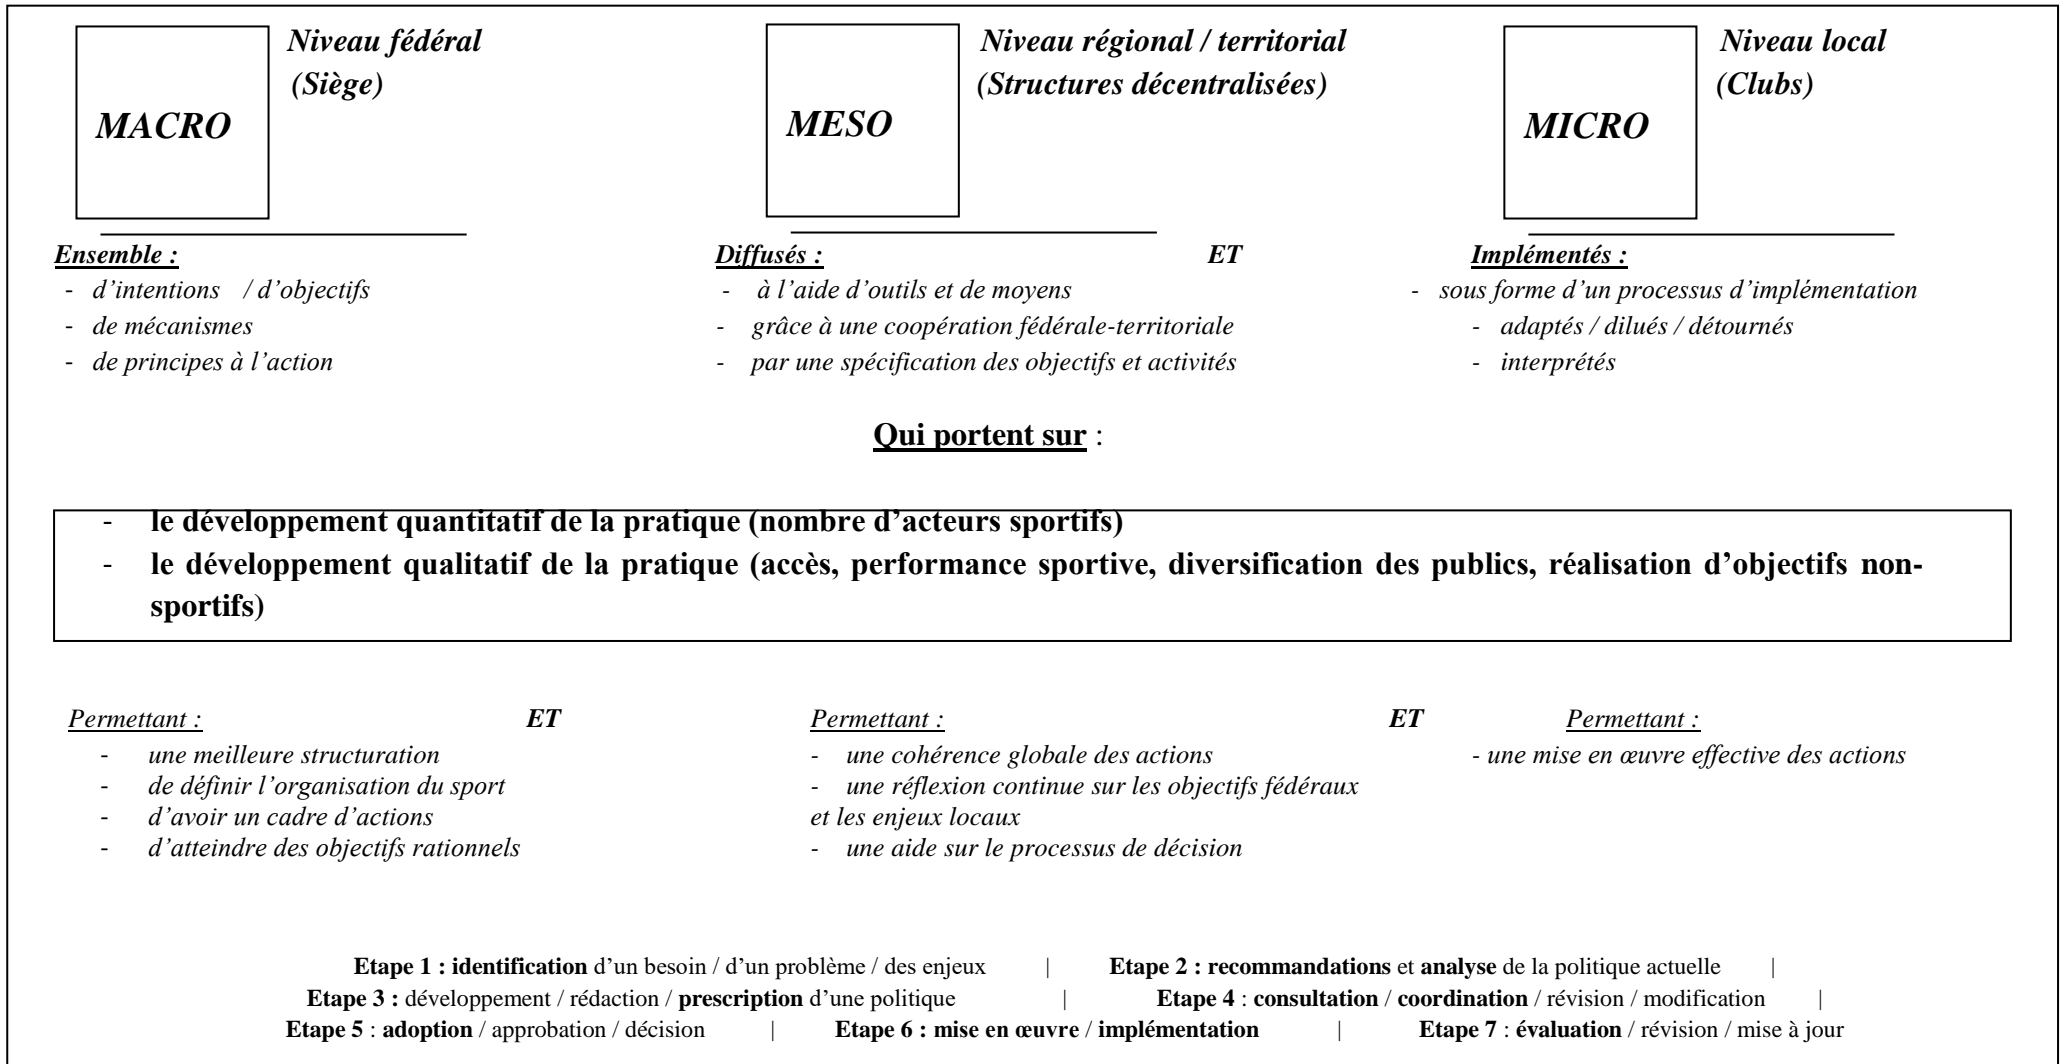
MACRO

Niveau fédéral (Siège)

MESO

Niveau régional / territorial (Structures décentralisées)

MICRO

Niveau local (Clubs)

Ensemble :
- d'intentions / d'objectifs
- de mécanismes
- de principes à l'action

Diffusés : ET
- à l'aide d'outils et de moyens
- grâce à une coopération fédérale-territoriale
- par une spécification des objectifs et activités

Implémentés :
- sous forme d'un processus d'implémentation
- adaptés / dilués / détournés
- interprétés

Qui portent sur :

- le développement quantitatif de la pratique (nombre d'acteurs sportifs)
- le développement qualitatif de la pratique (accès, performance sportive, diversification des publics, réalisation d'objectifs non-sportifs)

Permettant : ET
- une meilleure structuration
- de définir l'organisation du sport
- d'avoir un cadre d'actions
- d'atteindre des objectifs rationnels

Permettant : ET
- une cohérence globale des actions
- une réflexion continue sur les objectifs fédéraux et les enjeux locaux
- une aide sur le processus de décision

Permettant :
- une mise en œuvre effective des actions

Etape 1 : identification d'un besoin / d'un problème / des enjeux | Etape 2 : recommandations et analyse de la politique actuelle |
Etape 3 : développement / rédaction / prescription d'une politique | Etape 4 : consultation / coordination / révision / modification |
Etape 5 : adoption / approbation / décision | Etape 6 : mise en œuvre / implémentation | Etape 7 : évaluation / révision / mise à jour